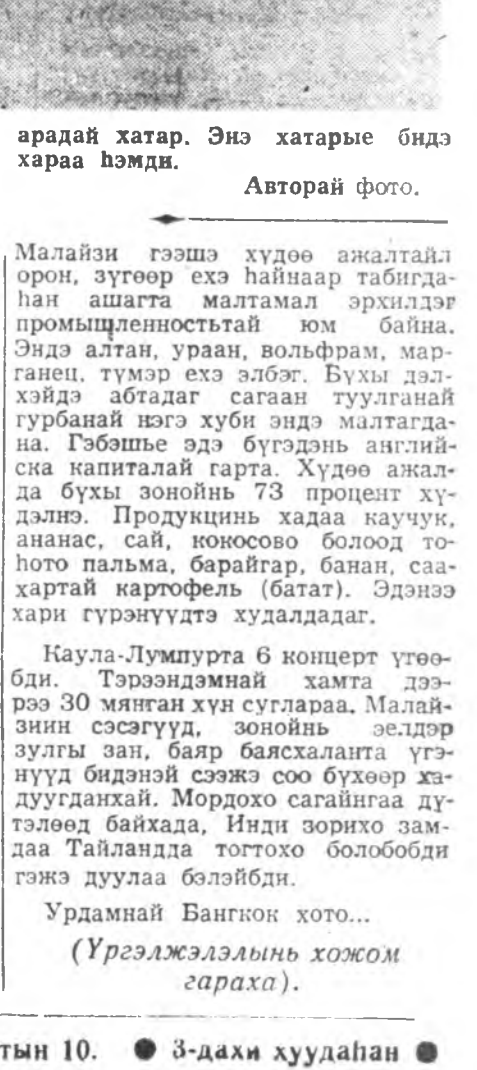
арадай хатар. Энэ хатарые бидэ хараа һэмди.

Авторай фото.

Малайзи гээшэ хүдөө ажалтайл орон, зүгөөр ехэ һайнаар табигдаһан ашагта малтамал эрхилдэг промышленностьтай юм байна. Эндэ алтан, ураан, вольфрам, марганец, түмэр ехэ элбэг. Бүхы дэлхэйдэ абтадаг сагаан туулганай гурбанай нэгэ хуби эндэ малтагдана. Гэбэшье эдэ бүгэдэнь англиийска капиталай гарта. Хүдөө ажалда бүхы зонойнь 73 процент хүдэлнэ. Продукцинь хадаа каучук, ананас, сай, кокосово болоод тоһото пальма, барайгар, банан, саахартай картофель (батат). Эдэнээ хари гүрэнүүдтэ худалдадаг.

Каула-Лумпурта 6 концерт үгөөбди. Тэрээндэмнай хамта дээрээ 30 мянган хүн суглараа. Малайзиин сэсэгүүд, зонойнь зэлдэр зулгы зан, баяр баясхаланта үгэнүүд бидэнэй сэдхэл соо бүхөөр хадуугданхай. Мордохо сагайнгаа дүтэлөөд байхада, Инди зорихо замдаа Тайландда тогтохо болообди гэжэ дуулаа бэлэйбди.

Урдамнай Бангкок хото...

(Үргэлжэлэлынь хожом гараха).

тын 10. ● 3-дахи хуудаһан ●